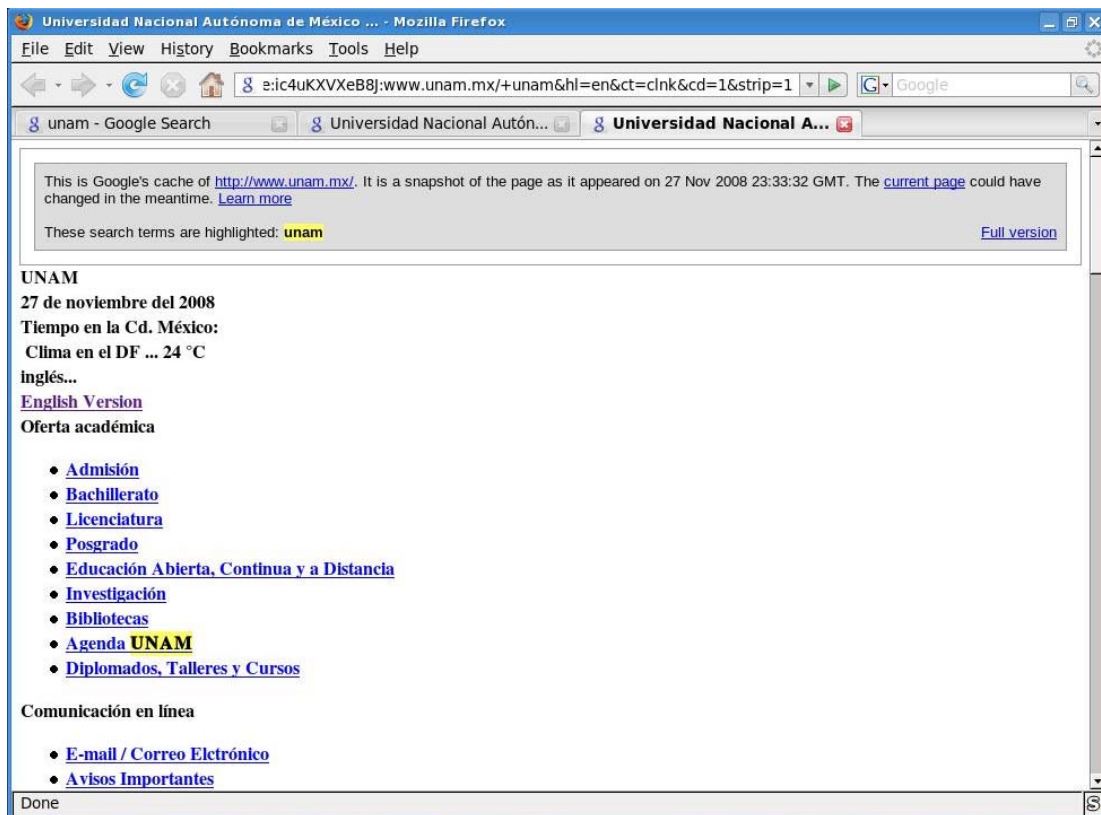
Universidad Nacional Autónoma de México ... - Mozilla Firefox

File Edit View History Bookmarks Tools Help

e:ic4uKXVXeB8J:www.unam.mx/+unam&hl=en&ct=clnk&cd=1&strip=1

Google

unam - Google Search

Universidad Nacional Autón...

Universidad Nacional A...

This is Google's cache of http://www.unam.mx/. It is a snapshot of the page as it appeared on 27 Nov 2008 23:33:32 GMT. The current page could have changed in the meantime. Learn more

These search terms are highlighted: unam

Full version

UNAM

27 de noviembre del 2008

Tiempo en la Cd. México:

Clima en el DF ... 24 °C

inglés...

English Version

Oferta académica

- Admisión
- Bachillerato
- Licenciatura
- Posgrado
- Educación Abierta, Continua y a Distancia
- Investigación
- Bibliotecas
- Agenda UNAM
- Diplomados, Talleres y Cursos

Comunicación en línea

- E-mail / Correo Elctrónico
- Avisos Importantes

Done